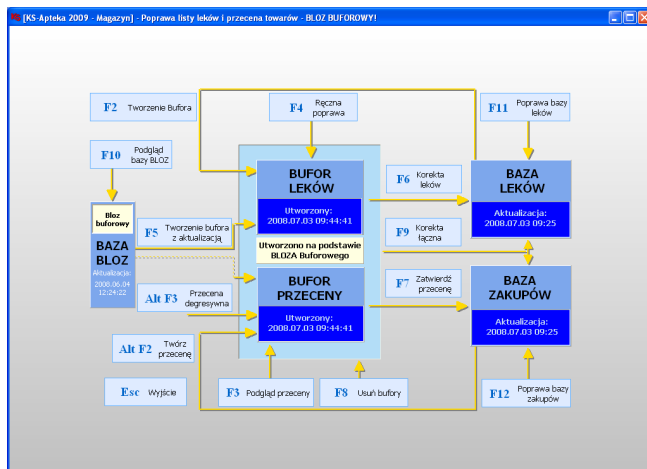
[KS-Apteka 2009 - Magazyn] - Poprawa listy leków i przecena towarów - BLOZ BUFOROWY!

F2 Tworzenie Bufora

F4 Ręczna poprawa

F11 Poprawa bazy leków

F10 Podgląd bazy BLOZ

BUFOR LEKÓW
Utworzony:
2008.07.03 09:44:41

F6 Korekta leków

BAZA LEKÓW
Aktualizacja:
2008.07.03 09:25

Bloz buforowy

BAZA BLOZ
Aktualizacja:
2008.06.04 12:24:22

F5 Tworzenie bufora z aktualizacją

Utworzono na podstawie BLOZA Buforowego

F9 Korekta łączna

Alt F3 Przecena degresywna

BUFOR PRZECENY
Utworzony:
2008.07.03 09:44:41

F7 Zatwierdź przecenę

BAZA ZAKUPÓW
Aktualizacja:
2008.07.03 09:25

Alt F2 Twórz przecenę

Esc Wyjście

F3 Podgląd przeceny

F8 Usuń bufory

F12 Poprawa bazy zakupów